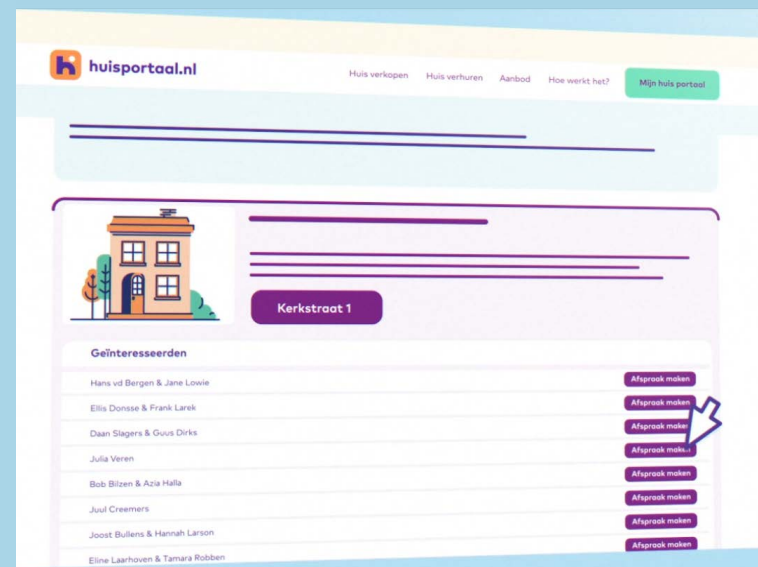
huisportaal.nl

Huis verkopen Huis verhuren Aanbod Hoe werkt het? Mijn huis portaal

Kerkstraat 1

Geïnteresseerden

| | |
|---|---|
| Hans vd Bergen & Jane Lowie | Afspraak maken |
| Ellis Donsse & Frank Larek | Afspraak maken |
| Daan Slagers & Guus Dirks | Afspraak maken |
| Julia Veren | Afspraak maken |
| Bob Bilzen & Azia Halla | Afspraak maken |
| Juul Creemers | Afspraak maken |
| Joost Bullens & Hannah Larson | Afspraak maken |
| Eline Laarhoven & Tamara Robben | Afspraak maken |